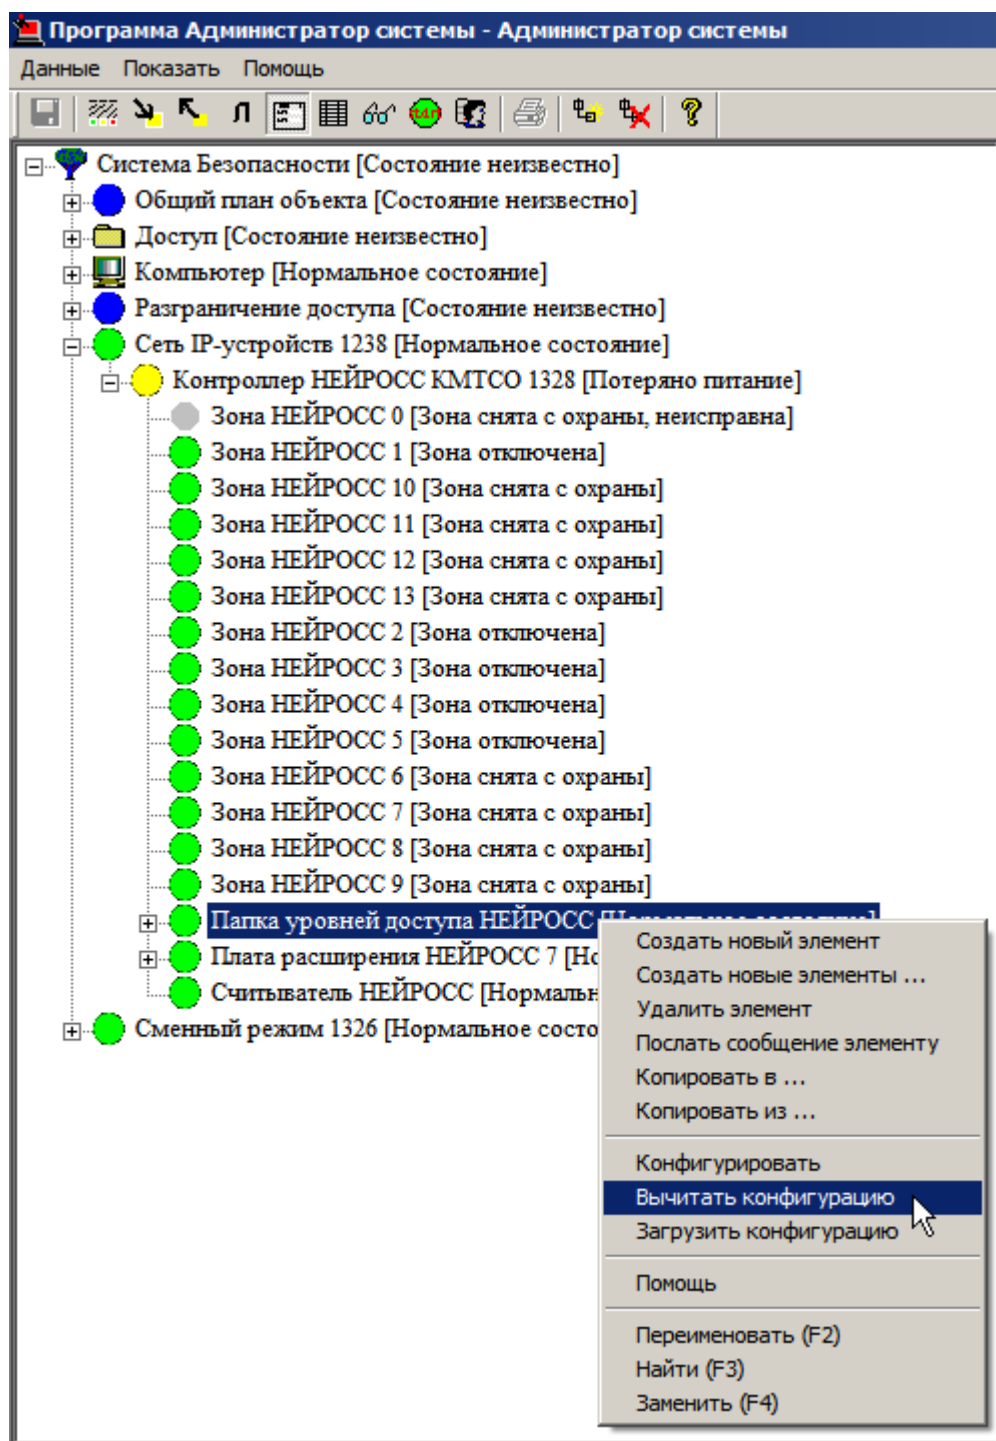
Программа Администратор системы - Администратор системы

Данные Показать Помощь

Система Безопасности [Состояние неизвестно]
Общий план объекта [Состояние неизвестно]
Доступ [Состояние неизвестно]
Компьютер [Нормальное состояние]
Разграничение доступа [Состояние неизвестно]
Сеть IP-устройств 1238 [Нормальное состояние]
Контроллер НЕЙРОСС КМТСО 1328 [Потеряно питание]
Зона НЕЙРОСС 0 [Зона снята с охраны, неисправна]
Зона НЕЙРОСС 1 [Зона отключена]
Зона НЕЙРОСС 10 [Зона снята с охраны]
Зона НЕЙРОСС 11 [Зона снята с охраны]
Зона НЕЙРОСС 12 [Зона снята с охраны]
Зона НЕЙРОСС 13 [Зона снята с охраны]
Зона НЕЙРОСС 2 [Зона отключена]
Зона НЕЙРОСС 3 [Зона отключена]
Зона НЕЙРОСС 4 [Зона отключена]
Зона НЕЙРОСС 5 [Зона отключена]
Зона НЕЙРОСС 6 [Зона снята с охраны]
Зона НЕЙРОСС 7 [Зона снята с охраны]
Зона НЕЙРОСС 8 [Зона снята с охраны]
Зона НЕЙРОСС 9 [Зона снята с охраны]
Папка уровней доступа НЕЙРОСС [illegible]
Плата расширения НЕЙРОСС 7 [Но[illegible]
Считыватель НЕЙРОСС [Нормальн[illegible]
Сменный режим 1326 [Нормальное состо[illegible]

Создать новый элемент
Создать новые элементы ...
Удалить элемент
Послать сообщение элементу
Копировать в ...
Копировать из ...
Конфигурировать
Вычитать конфигурацию
Загрузить конфигурацию
Помощь
Переименовать (F2)
Найти (F3)
Заменить (F4)